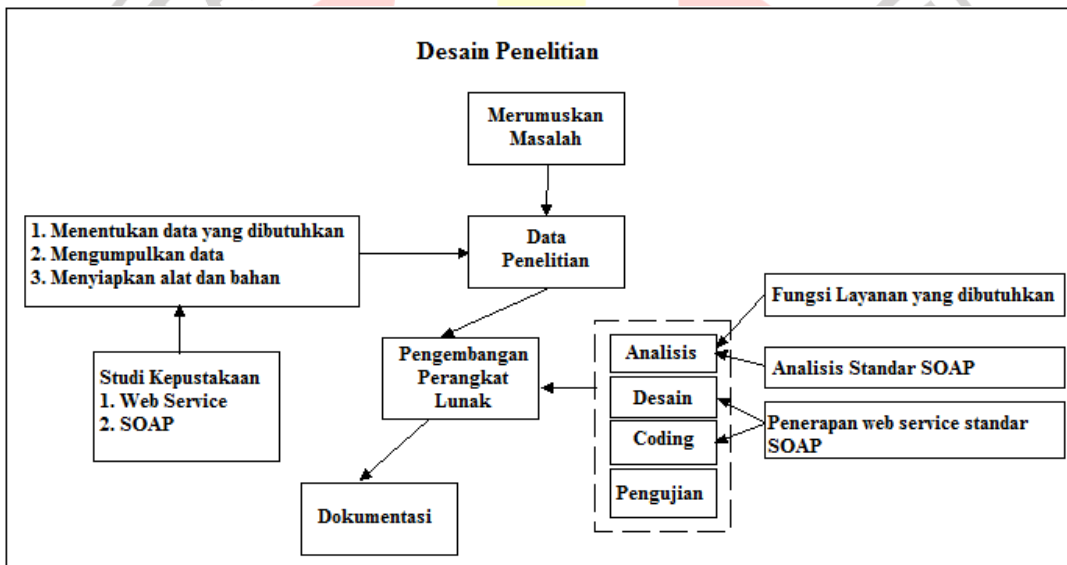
Desain Penelitian

Merumuskan Masalah

1. Menentukan data yang dibutuhkan
2. Mengumpulkan data
3. Menyiapkan alat dan bahan

Data Penelitian

Fungsi Layanan yang dibutuhkan

Studi Kepustakaan
1. Web Service
2. SOAP

Pengembangan Perangkat Lunak

Analisis

Analisis Standar SOAP

Desain

Coding

Penerapan web service standar SOAP

Pengujian

Dokumentasi